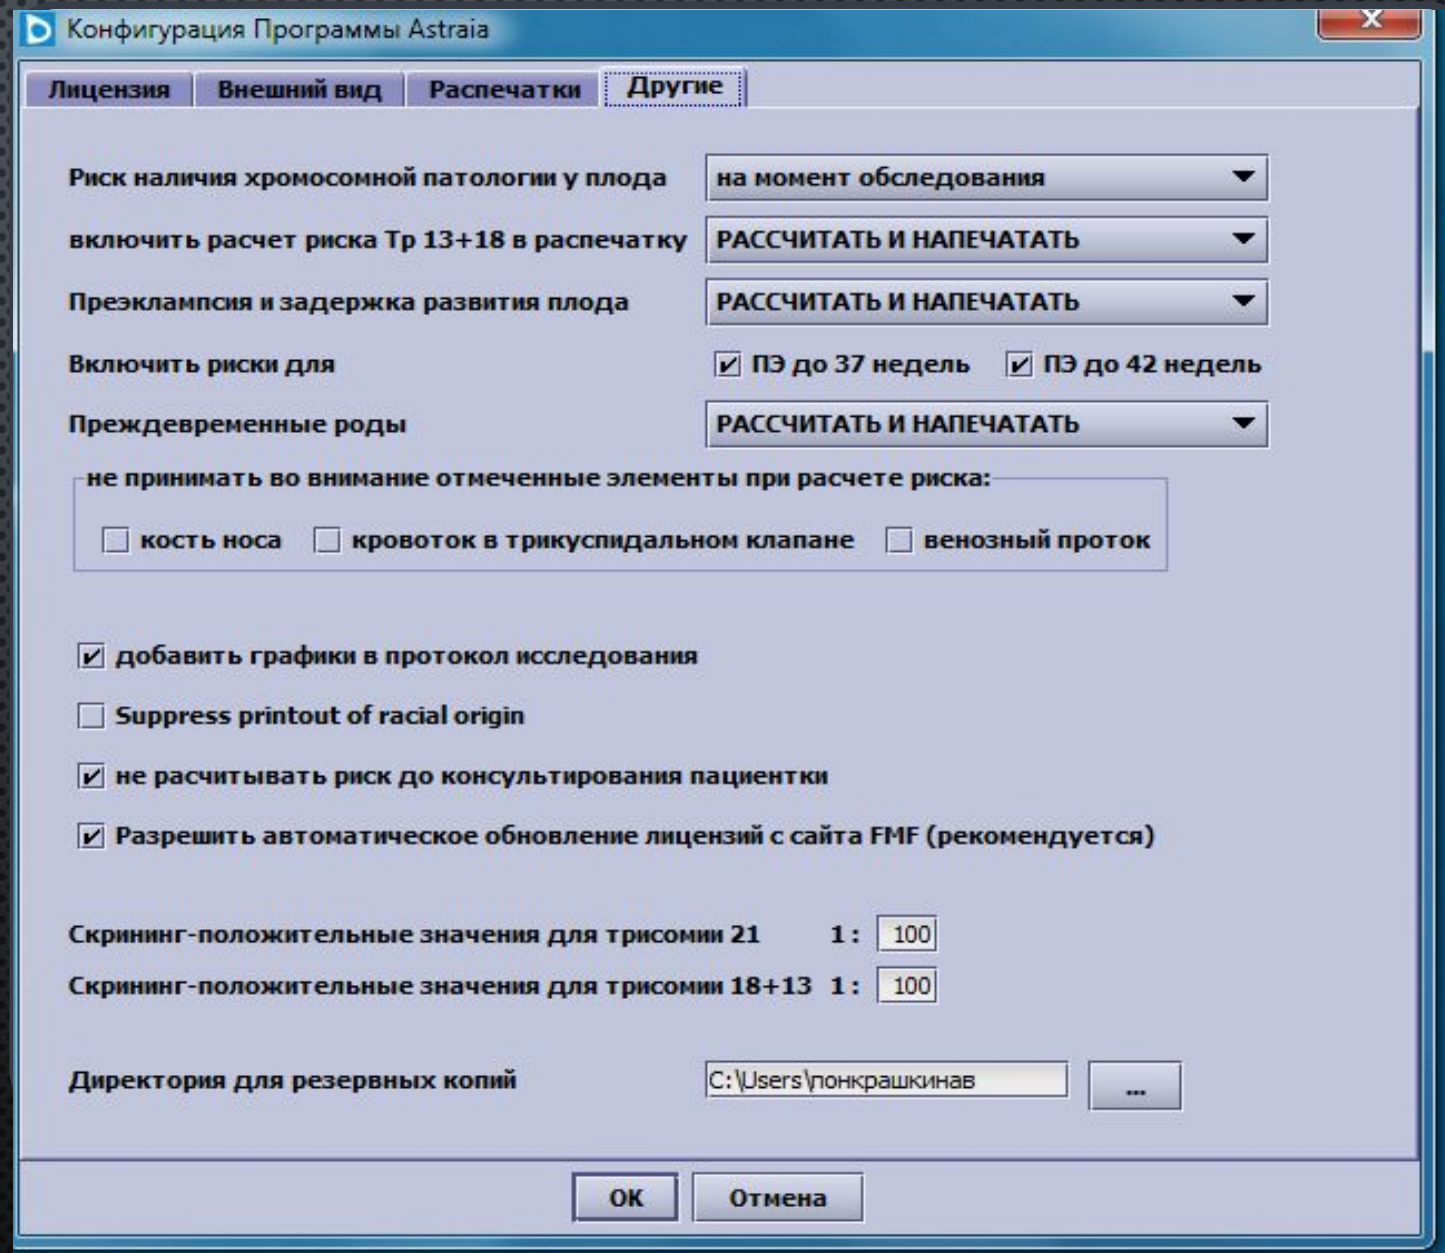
Конфигурация Программы Astraia

Лицензия | Внешний вид | Распечатки | Другие

Риск наличия хромосомной патологии у плода | на момент обследования

включить расчет риска Тр 13+18 в распечатку | РАССЧИТАТЬ И НАПЕЧАТАТЬ

Преэклампсия и задержка развития плода | РАССЧИТАТЬ И НАПЕЧАТАТЬ

Включить риски для | ☑ ПЭ до 37 недель ☑ ПЭ до 42 недель

Преждевременные роды | РАССЧИТАТЬ И НАПЕЧАТАТЬ

не принимать во внимание отмеченные элементы при расчете риска:

☐ кость носа ☐ кровоток в трикуспидальном клапане ☐ венозный проток

☑ добавить графики в протокол исследования

☐ Suppress printout of racial origin

☑ не расчитывать риск до консультирования пациентки

☑ Разрешить автоматическое обновление лицензий с сайта FMF (рекомендуется)

Скрининг-положительные значения для трисомии 21 1 : 100

Скрининг-положительные значения для трисомии 18+13 1 : 100

Директория для резервных копий C:\Users\понкрашкинав ...

OK Отмена